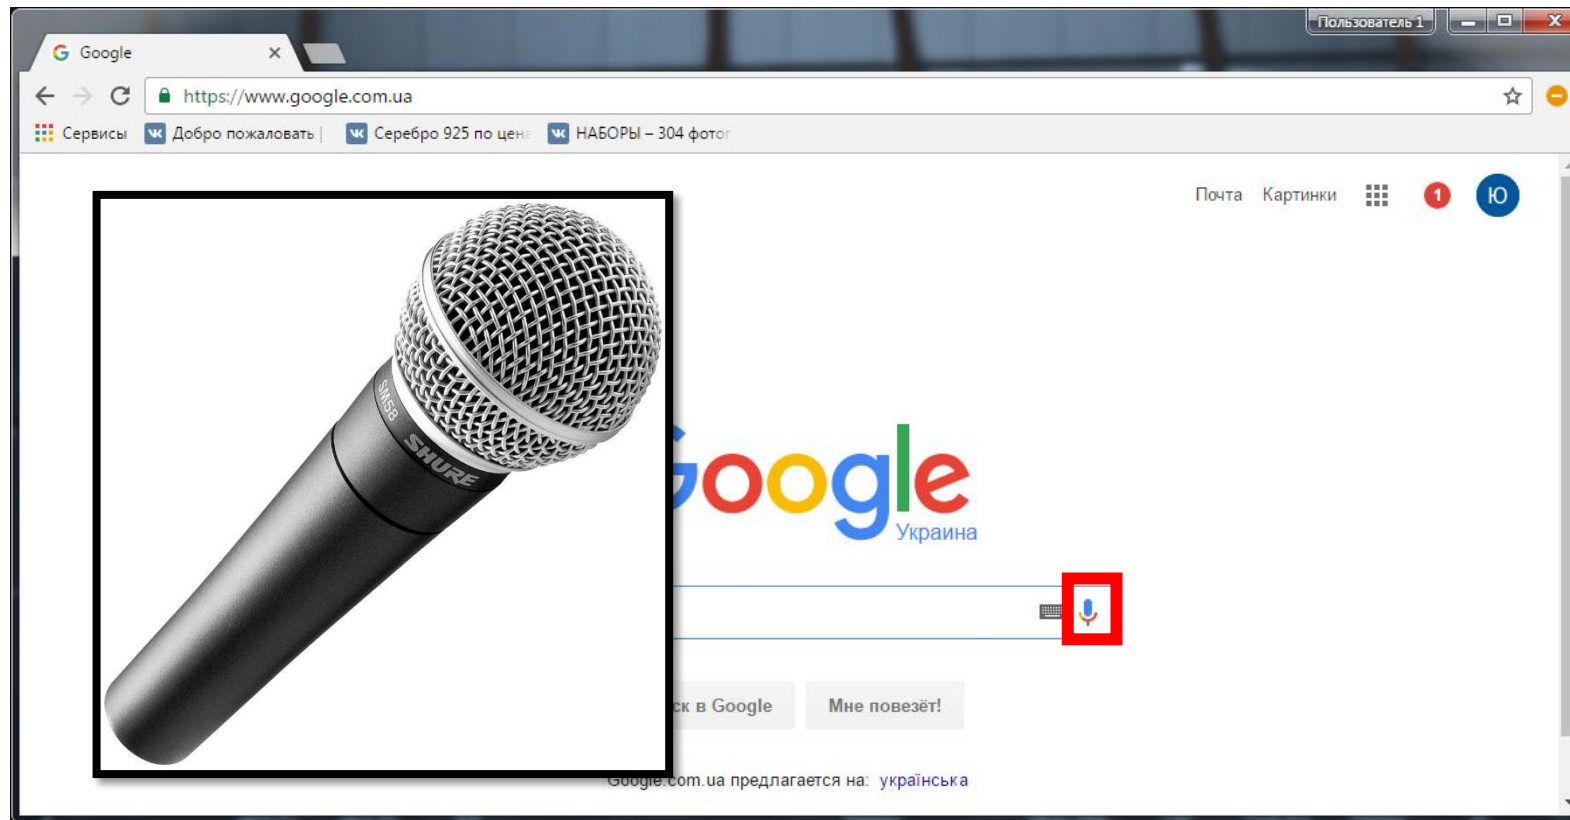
Пользователь 1

Google

https://www.google.com.ua

Сервисы Добро пожаловать Серебро 925 по цен НАБОРЫ – 304 фото

Почта Картинки 1 Ю

SM58 SHURE

oogle
Украина

ск в Google Мне повезёт!

Google.com.ua предлагается на: українська